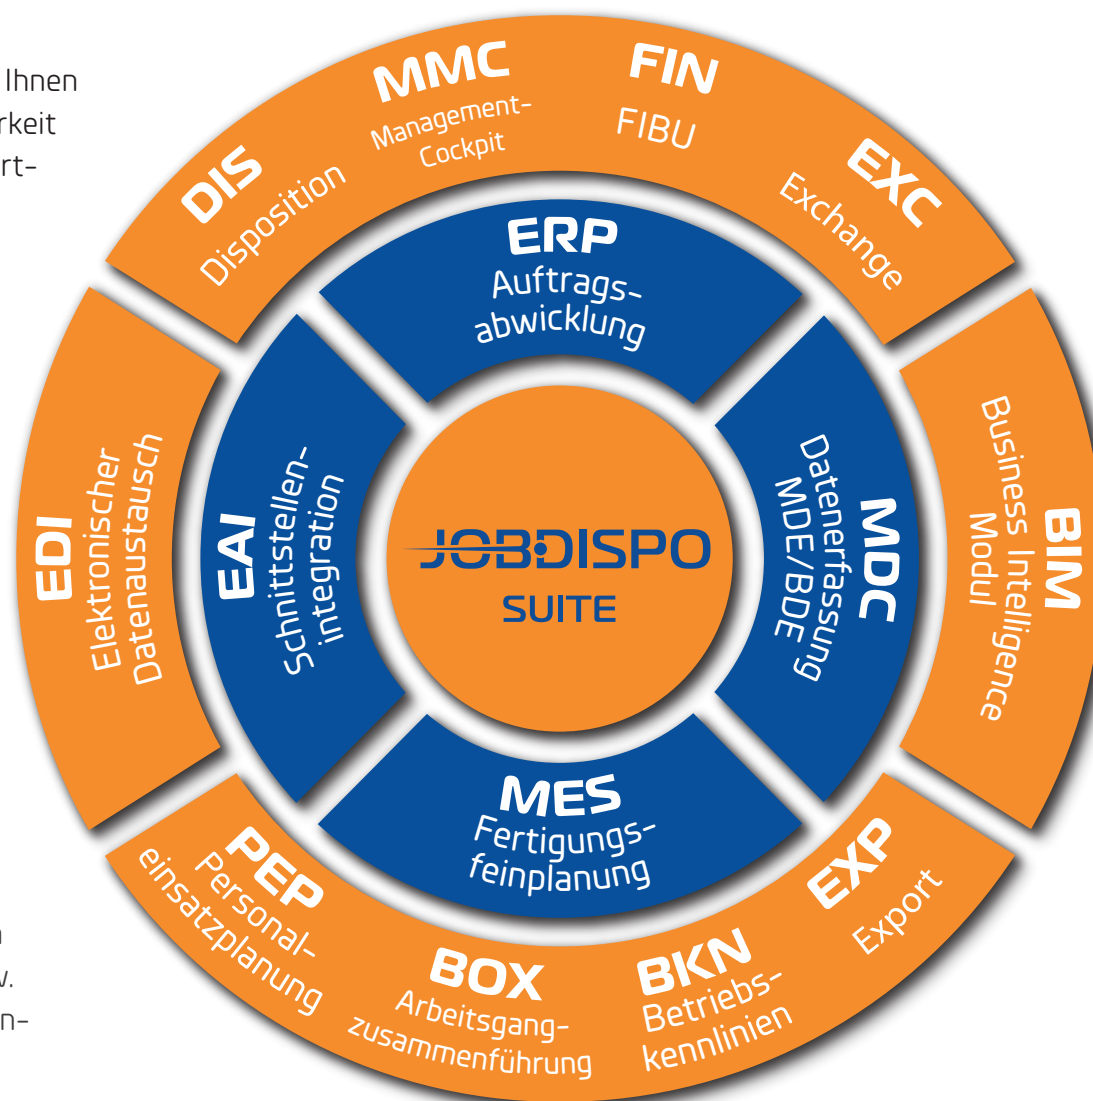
Ihnen
rkeit
rt-

n
v.
n-

DIS
Disposition

MMC
Management-
Cockpit

FIN
FIBU

EXC
Exchange

ERP
Auftrags-
abwicklung

EDI
Elektronischer
Datenaustausch

EAI
Schnittstellen-
integration

JOBDISPO
SUITE

MDC
Datenerfassung
MDE/BDE

BIM
Business Intelligence
Modul

MES
Fertigungs-
feinplanung

PEP
Personal-
einsatzplanung

BOX
Arbeitsgang-
zusammenführung

BKN
Betriebs-
kennlinien

EXP
Export